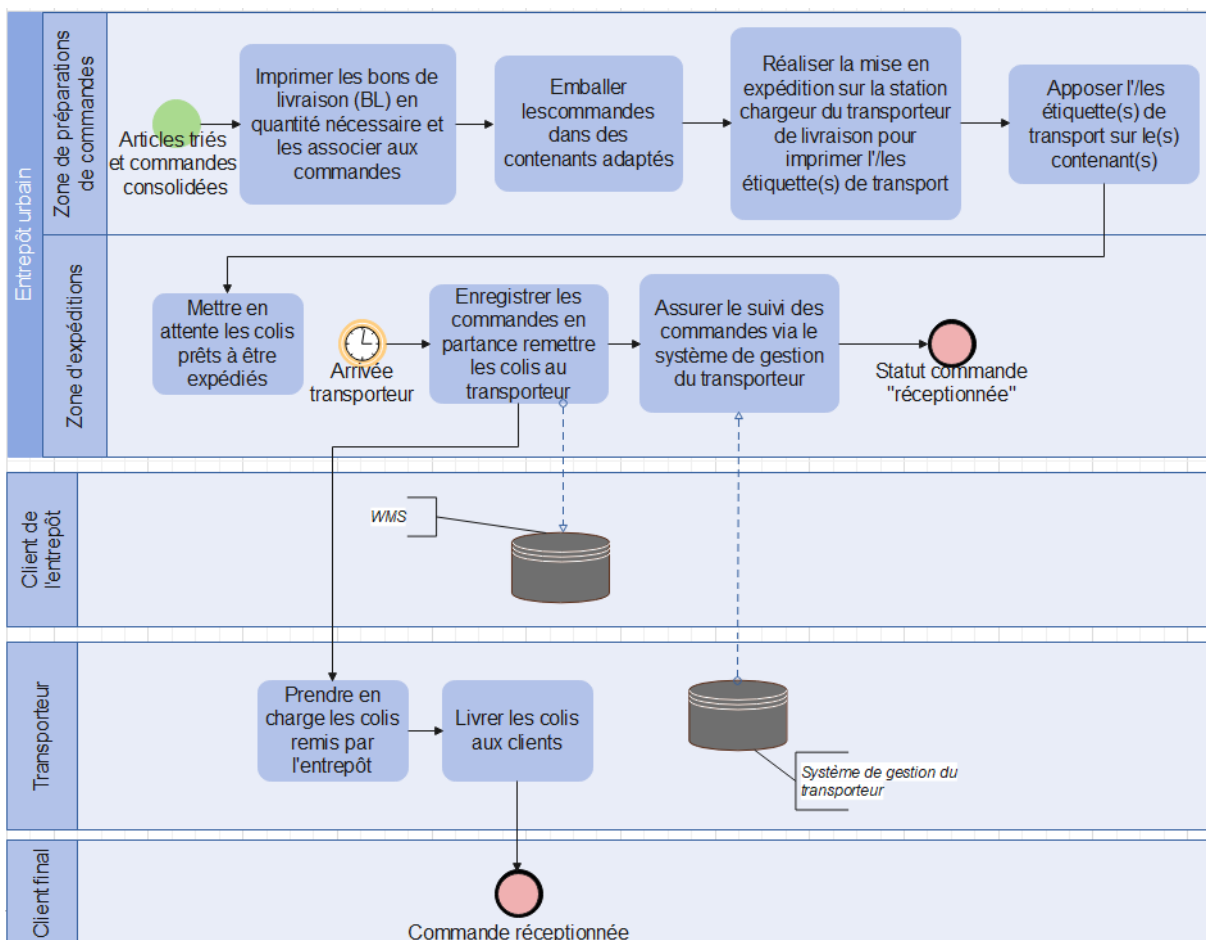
Entrepôt urbain

Zone de préparations de commandes

Articles triés et commandes consolidées

Imprimer les bons de livraison (BL) en quantité nécessaire et les associer aux commandes

Emballer lescommandes dans des contenants adaptés

Réaliser la mise en expédition sur la station chargeur du transporteur de livraison pour imprimer l'/les étiquette(s) de transport

Apposer l'/les étiquette(s) de transport sur le(s) contenant(s)

Zone d'expéditions

Mettre en attente les colis prêts à être expédiés

Arrivée transporteur

Enregistrer les commandes en partance remettre les colis au transporteur

Assurer le suivi des commandes via le système de gestion du transporteur

Statut commande "réceptionnée"

Client de l'entrepôt

WMS

Transporteur

Prendre en charge les colis remis par l'entrepôt

Livrer les colis aux clients

Système de gestion du transporteur

Client final

Commande réceptionnée